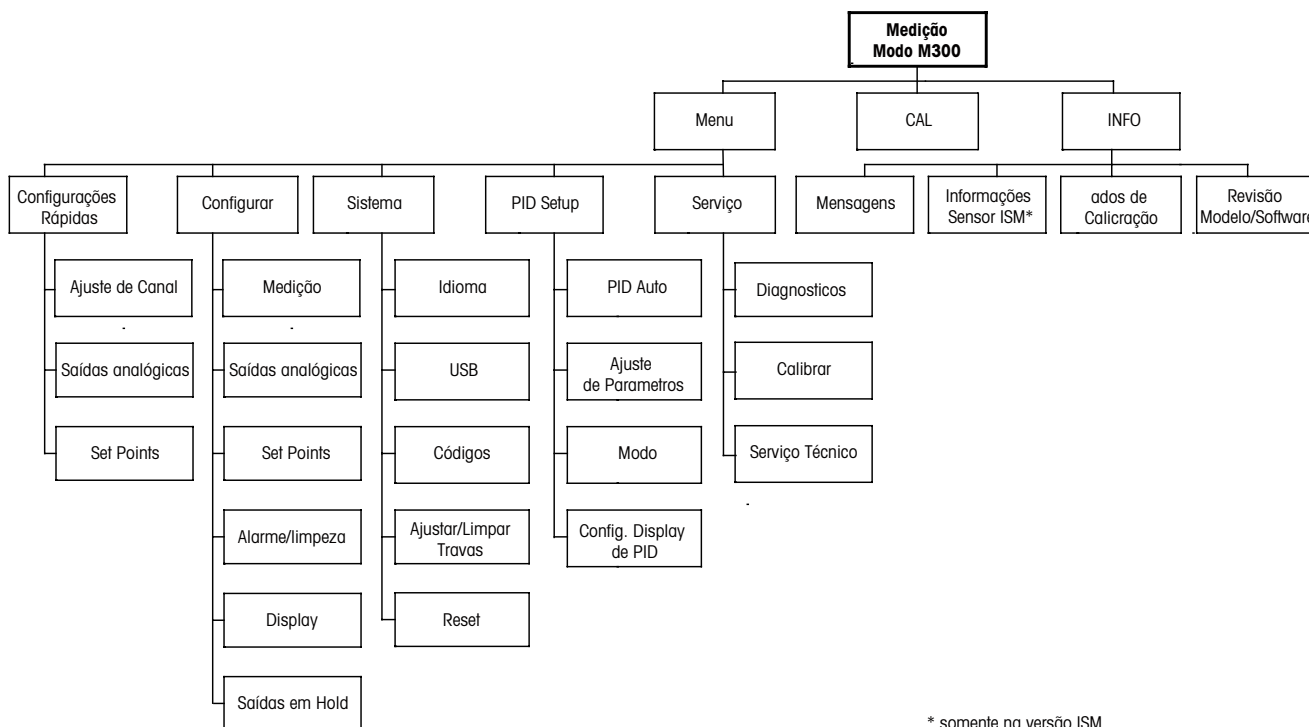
Medição
Modo M300

Menu

CAL

INFO

Configurações Rápidas

Ajuste de Canal

Saídas analógicas

Set Points

Configurar

Medição

Saídas analógicas

Set Points

Alarme/limpeza

Display

Saídas em Hold

Sistema

Idioma

USB

Códigos

Ajustar/Limpar Travas

Reset

PID Setup

PID Auto

Ajuste de Parametros

Modo

Config. Display de PID

Serviço

Diagnosticos

Calibrar

Serviço Técnico

Mensagens

Informações Sensor ISM*

ados de Calicração

Revisão Modelo/Software

* somente na versão ISM